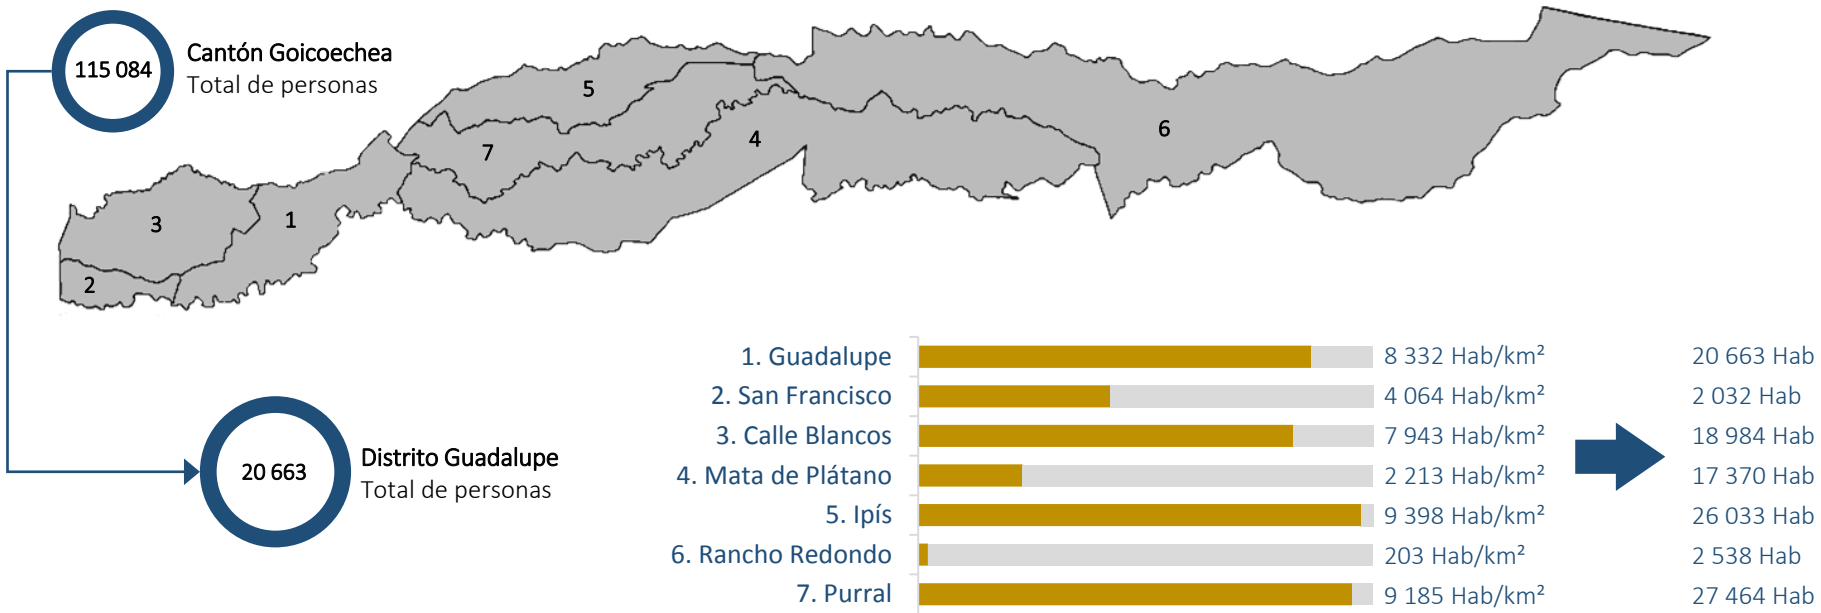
115 084 Cantón Goicoechea
Total de personas

5
7
4
6
3
1
2

20 663 Distrito Guadalupe
Total de personas

| | | |
|---|---|---|
| 1. Guadalupe | 8 332 Hab/km² | 20 663 Hab |
| 2. San Francisco | 4 064 Hab/km² | 2 032 Hab |
| 3. Calle Blancos | 7 943 Hab/km² | 18 984 Hab |
| 4. Mata de Plátano | 2 213 Hab/km² | 17 370 Hab |
| 5. Ipís | 9 398 Hab/km² | 26 033 Hab |
| 6. Rancho Redondo | 203 Hab/km² | 2 538 Hab |
| 7. Purral | 9 185 Hab/km² | 27 464 Hab |